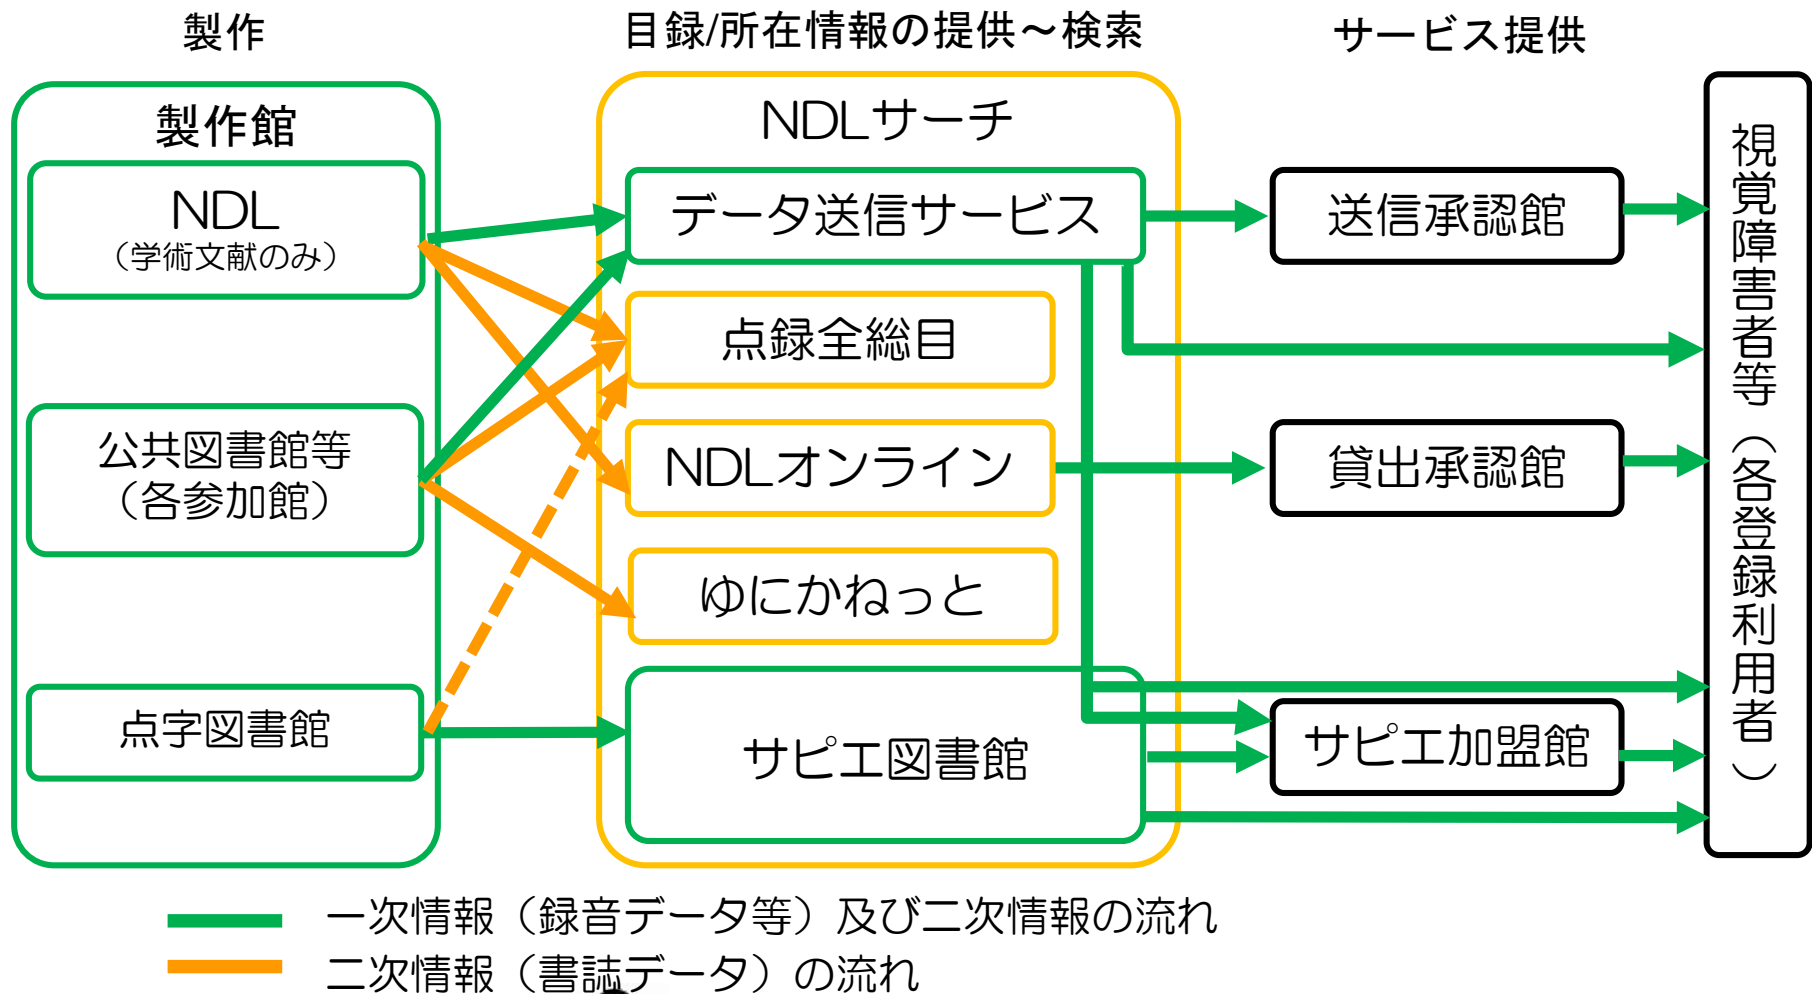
製作

目録/所在情報の提供～検索

サービス提供

製作館

NDL
(学術文献のみ)

公共図書館等
(各参加館)

点字図書館

NDLサーチ

データ送信サービス

点録全総目

NDLオンライン

ゆにかねっと

サピエ図書館

送信承認館

貸出承認館

サピエ加盟館

視覚障害者等(各登録利用者)

一次情報(録音データ等)及び二次情報の流れ

二次情報(書誌データ)の流れ